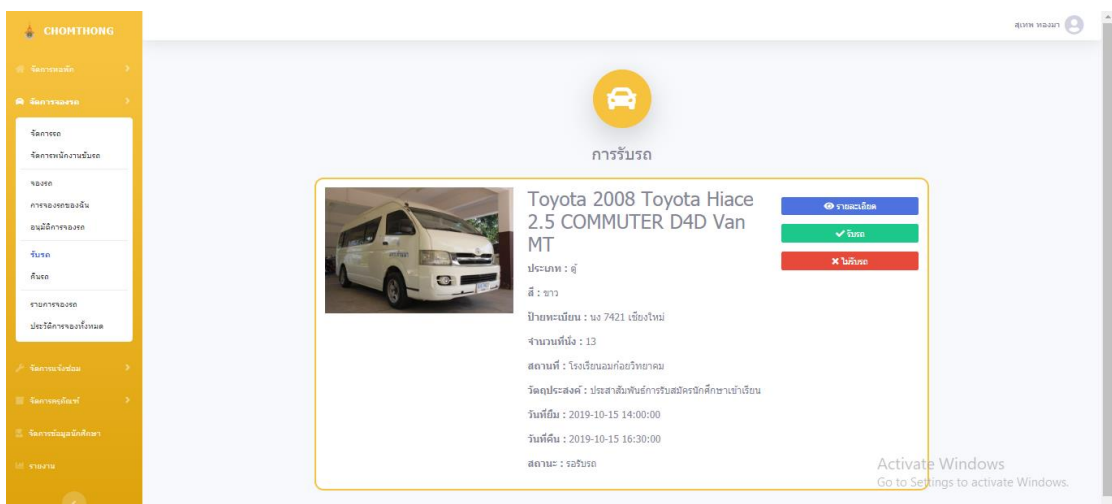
CHOMTHONG

จัดการหอพัก

จัดการจองรถ

จัดการรถ
จัดการพนักงานขับรถ

จองรถ
การจองรถของฉัน
อนุมัติการจองรถ

รับรถ
คืนรถ

รายการจองรถ
ประวัติการจองทั้งหมด

จัดการแจ้งซ่อม

จัดการครุภัณฑ์

จัดการข้อมูลนักศึกษา

รายงาน

สุเทพ ทองมา

การรับรถ

Toyota 2008 Toyota Hiace 2.5 COMMUTER D4D Van MT

ประเภท : ตู้

สี : ขาว

ป้ายทะเบียน : นง 7421 เชียงใหม่

จำนวนที่นั่ง : 13

สถานที่ : โรงเรียนอมก๋อยวิทยาคม

วัตถุประสงค์ : ประสาสัมพันธ์การรับสมัครนักศึกษาเข้าเรียน

วันที่ยืม : 2019-10-15 14:00:00

วันที่คืน : 2019-10-15 16:30:00

สถานะ : รอรับรถ

รายละเอียด

รับรถ

ไม่รับรถ

Activate Windows
Go to Settings to activate Windows.